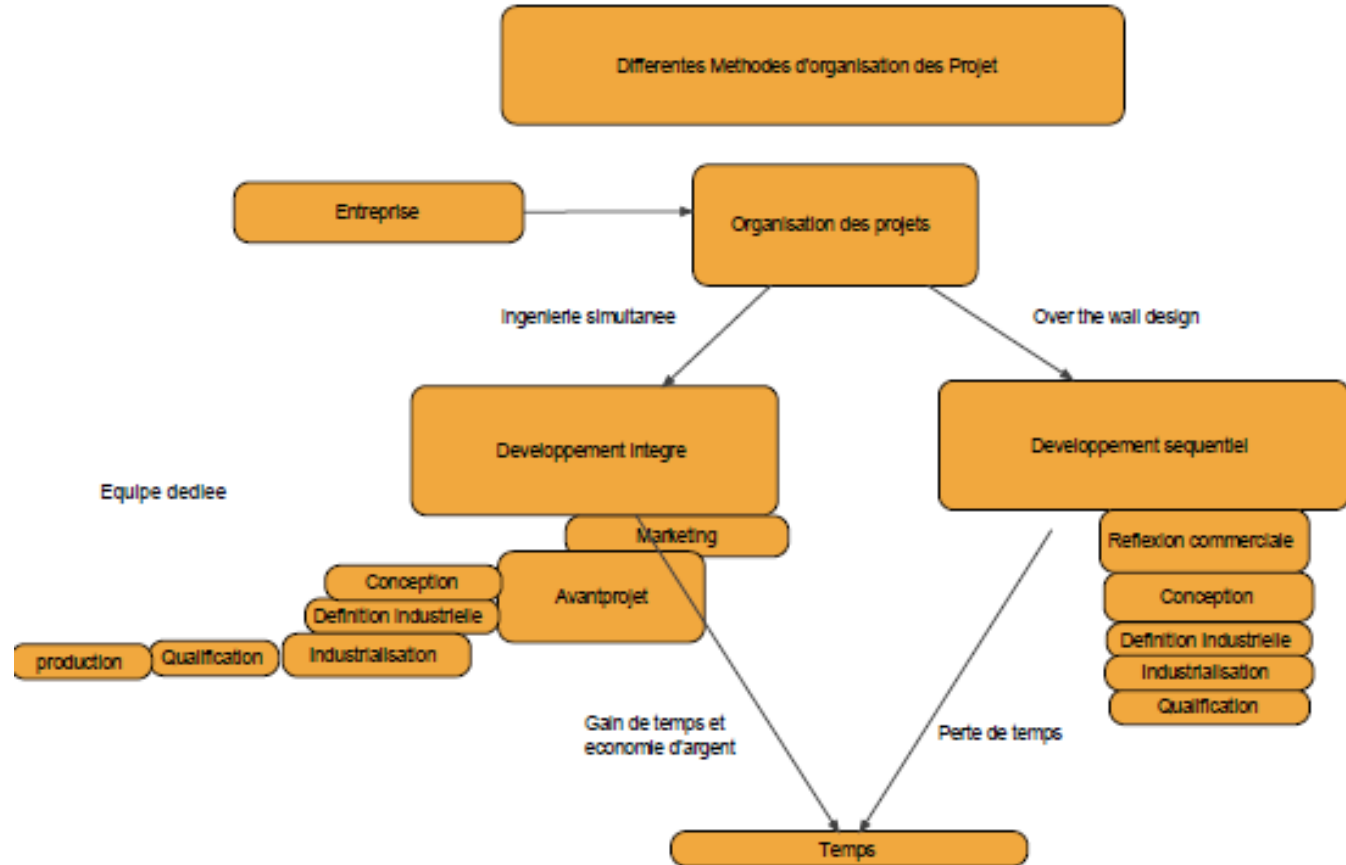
Differentes Methodes d'organisation des Projet

Entreprise

Organisation des projets

Ingenierie simultanee

Over the wall design

Developpement integre

Developpement sequentiel

Equipe dediee

Marketing

Avantprojet

Conception

Definition industrielle

production

Qualification

Industrialisation

Reflexion commerciale

Conception

Definition industrielle

Industrialisation

Qualification

Gain de temps et economie d'argent

Perte de temps

Temps